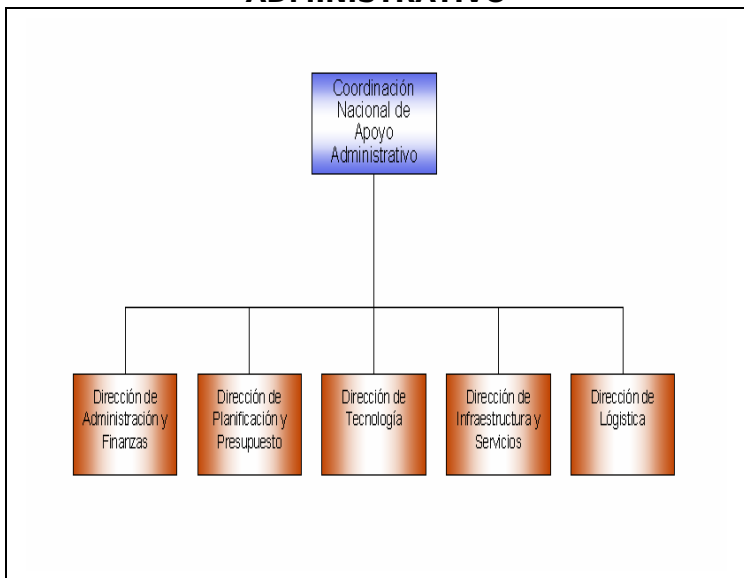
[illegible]

Coordinación Nacional de Apoyo Administrativo

Dirección de Administración y Finanzas

Dirección de Planificación y Presupuesto

Dirección de Tecnología

Dirección de Infraestructura y Servicios

Dirección de Lógistica